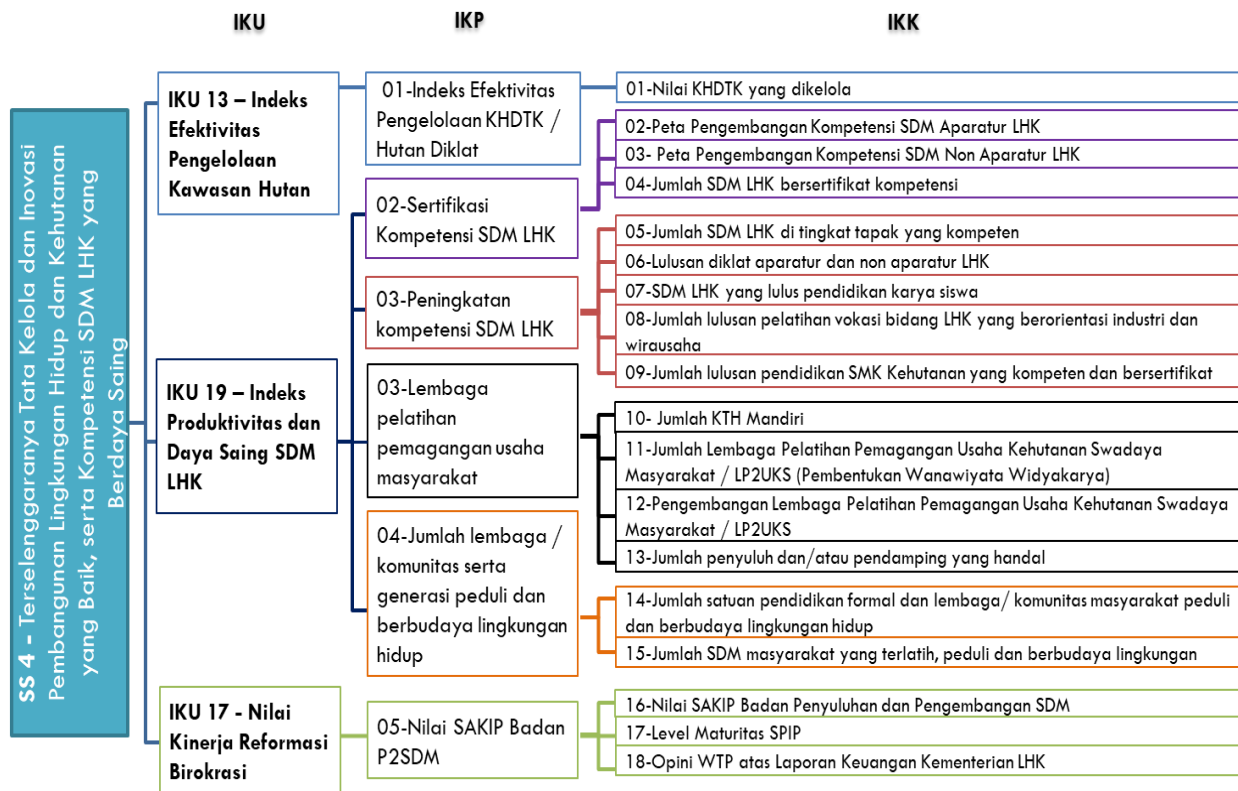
IKU

IKP

IKK

SS 4 - Terselenggaranya Tata Kelola dan Inovasi Pembangunan Lingkungan Hidup dan Kehutanan yang Baik, serta Kompetensi SDM LHK yang Berdaya Saing

IKU 13 – Indeks Efektivitas Pengelolaan Kawasan Hutan

01-Indeks Efektivitas Pengelolaan KHDTK / Hutan Diklat

01-Nilai KHDTK yang dikelola

02-Peta Pengembangan Kompetensi SDM Aparatur LHK

03- Peta Pengembangan Kompetensi SDM Non Aparatur LHK

04-Jumlah SDM LHK bersertifikat kompetensi

02-Sertifikasi Kompetensi SDM LHK

05-Jumlah SDM LHK di tingkat tapak yang kompeten

06-Lulusan diklat aparatur dan non aparatur LHK

03-Peningkatan kompetensi SDM LHK

07-SDM LHK yang lulus pendidikan karya siswa

08-Jumlah lulusan pelatihan vokasi bidang LHK yang berorientasi industri dan wirausaha

09-Jumlah lulusan pendidikan SMK Kehutanan yang kompeten dan bersertifikat

IKU 19 – Indeks Produktivitas dan Daya Saing SDM LHK

03-Lembaga pelatihan pemagangan usaha masyarakat

10- Jumlah KTH Mandiri

11-Jumlah Lembaga Pelatihan Pemagangan Usaha Kehutanan Swadaya Masyarakat / LP2UKS (Pembentukan Wanawiyata Widyakarya)

12-Pengembangan Lembaga Pelatihan Pemagangan Usaha Kehutanan Swadaya Masyarakat / LP2UKS

13-Jumlah penyuluh dan/atau pendamping yang handal

04-Jumlah lembaga / komunitas serta generasi peduli dan berbudaya lingkungan hidup

14-Jumlah satuan pendidikan formal dan lembaga/ komunitas masyarakat peduli dan berbudaya lingkungan hidup

15-Jumlah SDM masyarakat yang terlatih, peduli dan berbudaya lingkungan

IKU 17 - Nilai Kinerja Reformasi Birokrasi

05-Nilai SAKIP Badan P2SDM

16-Nilai SAKIP Badan Penyuluhan dan Pengembangan SDM

17-Level Maturitas SPIP

18-Opini WTP atas Laporan Keuangan Kementerian LHK